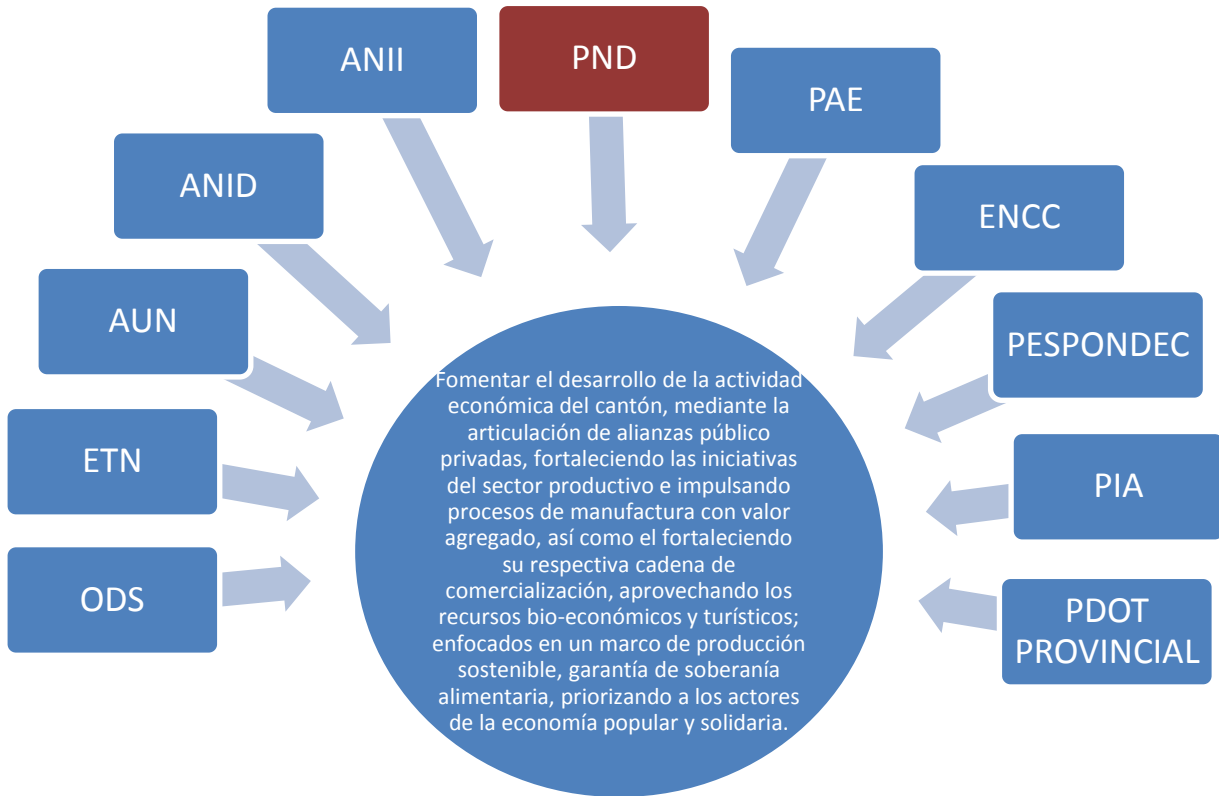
ANID

ANII

PND

PAE

ENCC

AUN

PESPONDEC

ETN

PIA

ODS

PDOT PROVINCIAL

Fomentar el desarrollo de la actividad económica del cantón, mediante la articulación de alianzas público privadas, fortaleciendo las iniciativas del sector productivo e impulsando procesos de manufactura con valor agregado, así como el fortaleciendo su respectiva cadena de comercialización, aprovechando los recursos bio-económicos y turísticos; enfocados en un marco de producción sostenible, garantía de soberanía alimentaria, priorizando a los actores de la economía popular y solidaria.